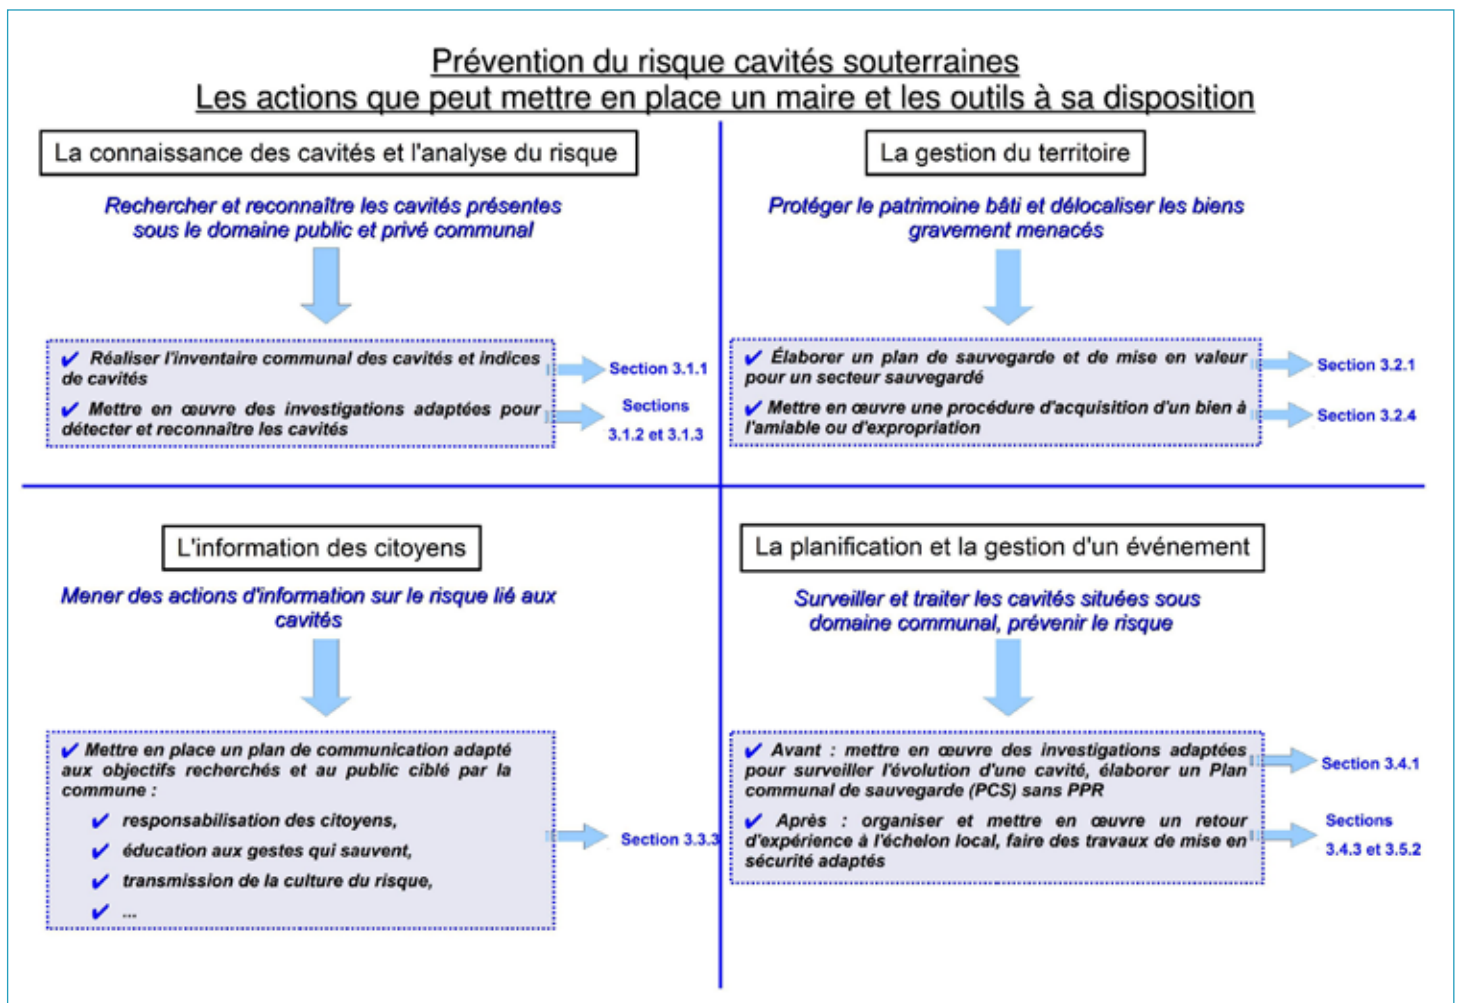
Prévention du risque cavités souterraines
Les actions que peut mettre en place un maire et les outils à sa disposition

La connaissance des cavités et l'analyse du risque

Rechercher et reconnaître les cavités présentes sous le domaine public et privé communal

✔ Réaliser l'inventaire communal des cavités et indices de cavités

✔ Mettre en œuvre des investigations adaptées pour détecter et reconnaître les cavités

Section 3.1.1

Sections 3.1.2 et 3.1.3

La gestion du territoire

Protéger le patrimoine bâti et délocaliser les biens gravement menacés

✔ Élaborer un plan de sauvegarde et de mise en valeur pour un secteur sauvegardé

✔ Mettre en œuvre une procédure d'acquisition d'un bien à l'amiable ou d'expropriation

Section 3.2.1

Section 3.2.4

L'information des citoyens

Mener des actions d'information sur le risque lié aux cavités

✔ Mettre en place un plan de communication adapté aux objectifs recherchés et au public ciblé par la commune :

✔ responsabilisation des citoyens,

✔ éducation aux gestes qui sauvent,

✔ transmission de la culture du risque,

✔ ...

Section 3.3.3

La planification et la gestion d'un événement

Surveiller et traiter les cavités situées sous domaine communal, prévenir le risque

✔ Avant : mettre en œuvre des investigations adaptées pour surveiller l'évolution d'une cavité, élaborer un Plan communal de sauvegarde (PCS) sans PPR

✔ Après : organiser et mettre en œuvre un retour d'expérience à l'échelon local, faire des travaux de mise en sécurité adaptés

Section 3.4.1

Sections 3.4.3 et 3.5.2